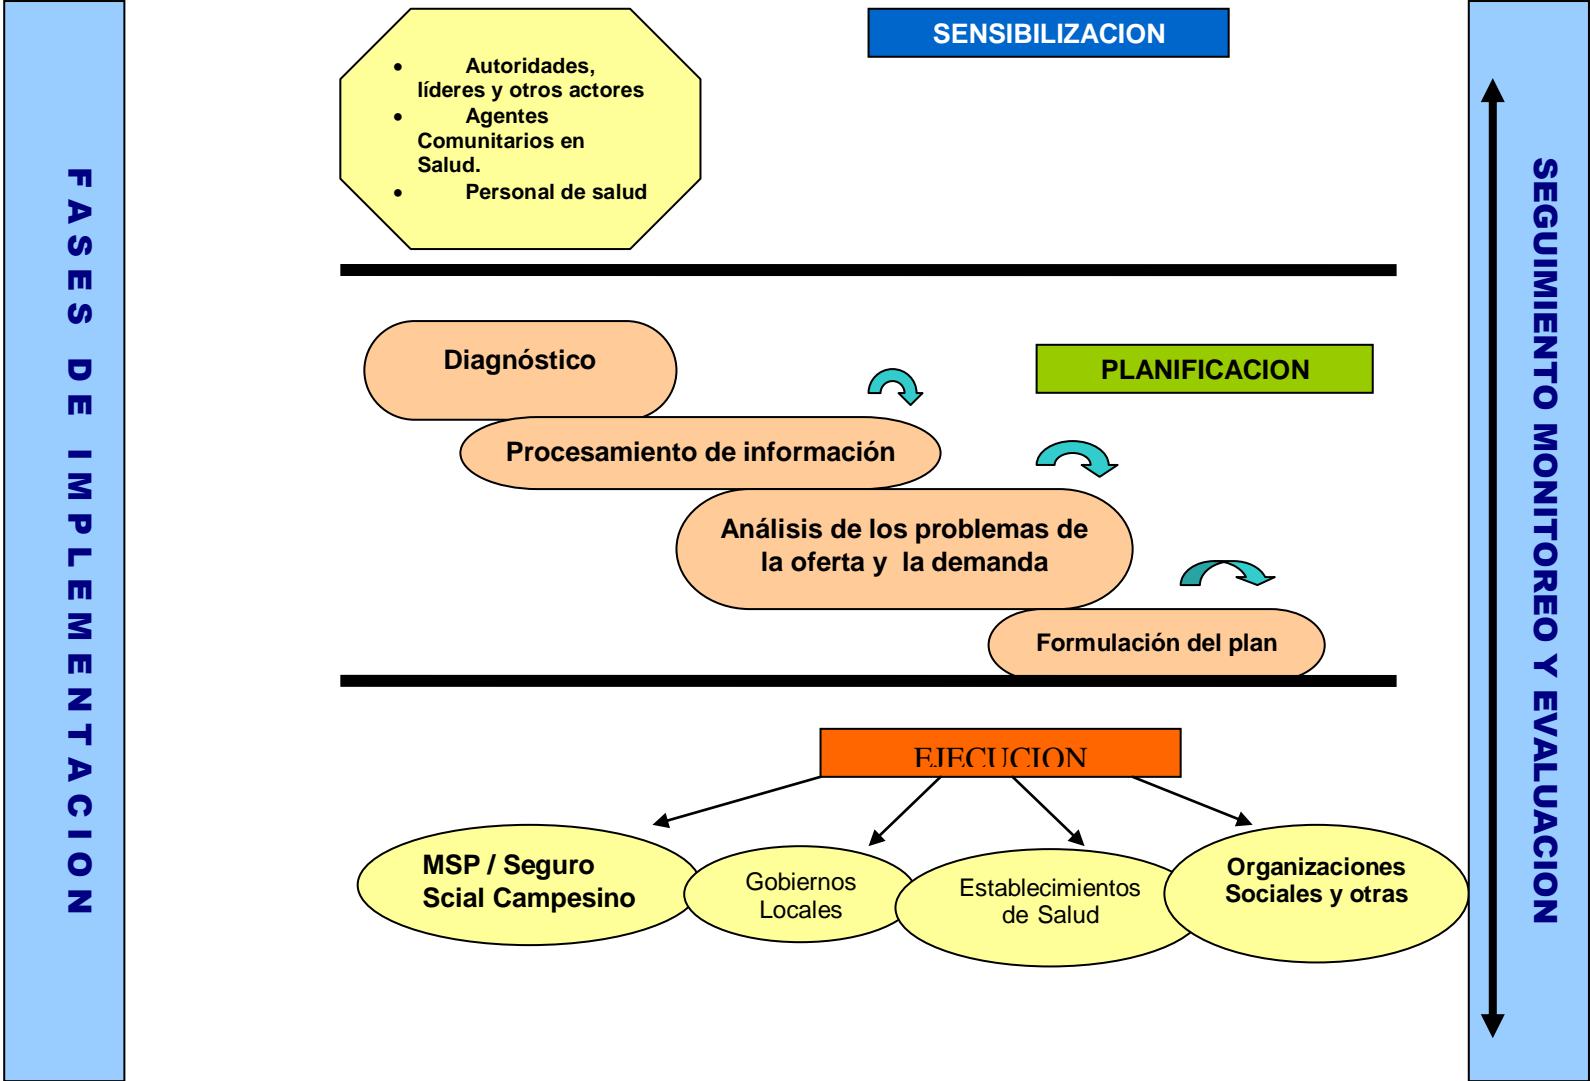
FASES DE IMPLEMENTACION

SENSIBILIZACION

- Autoridades, líderes y otros actores
- Agentes Comunitarios en Salud.
- Personal de salud

PLANIFICACION

Diagnóstico

Procesamiento de información

Análisis de los problemas de la oferta y la demanda

Formulación del plan

EJECUCION

MSP / Seguro Scial Campesino

Gobiernos Locales

Establecimientos de Salud

Organizaciones Sociales y otras

SEGUIMIENTO MONITOREO Y EVALUACION